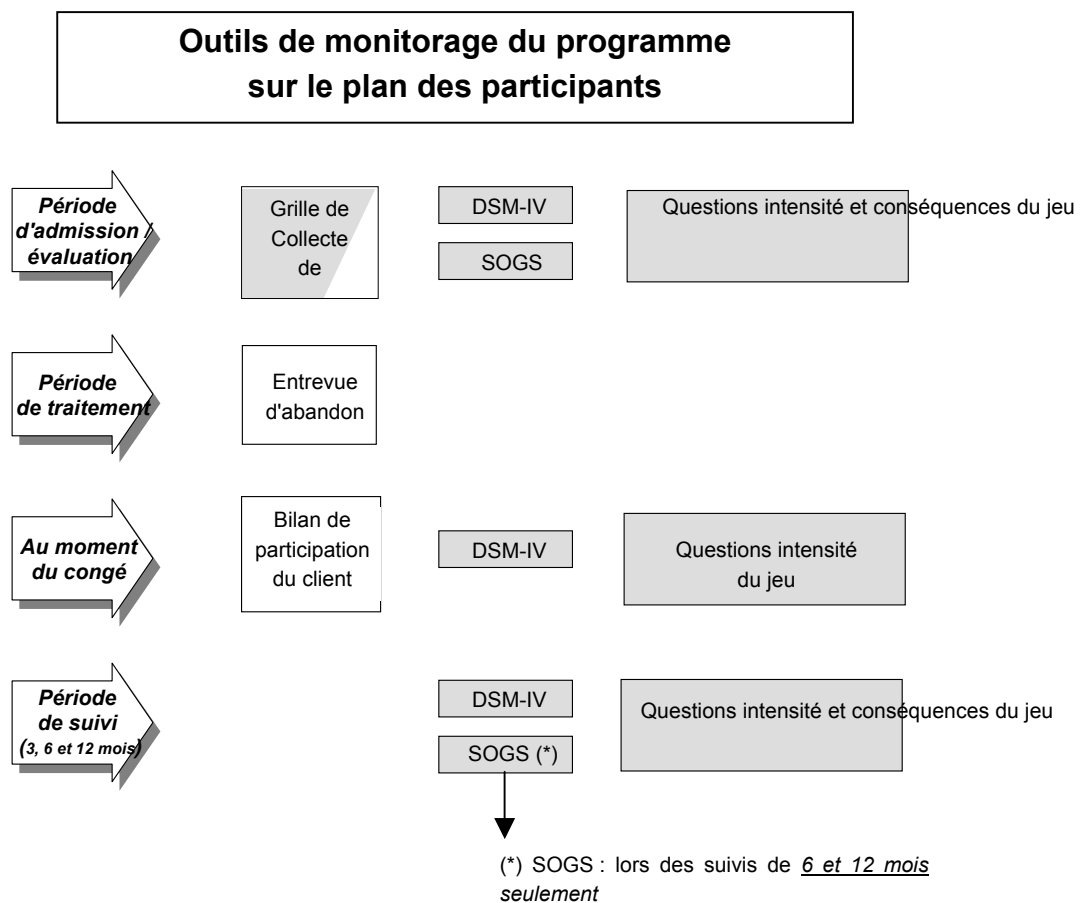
Outils de monitorage du programme sur le plan des participants

Période d'admission / évaluation

Grille de Collecte de

DSM-IV

SOGS

Questions intensité et conséquences du jeu

Période de traitement

Entrevue d'abandon

Au moment du congé

Bilan de participation du client

DSM-IV

Questions intensité du jeu

Période de suivi (3, 6 et 12 mois)

DSM-IV

SOGS (*)

Questions intensité et conséquences du jeu

(*) SOGS : lors des suivis de 6 et 12 mois seulement